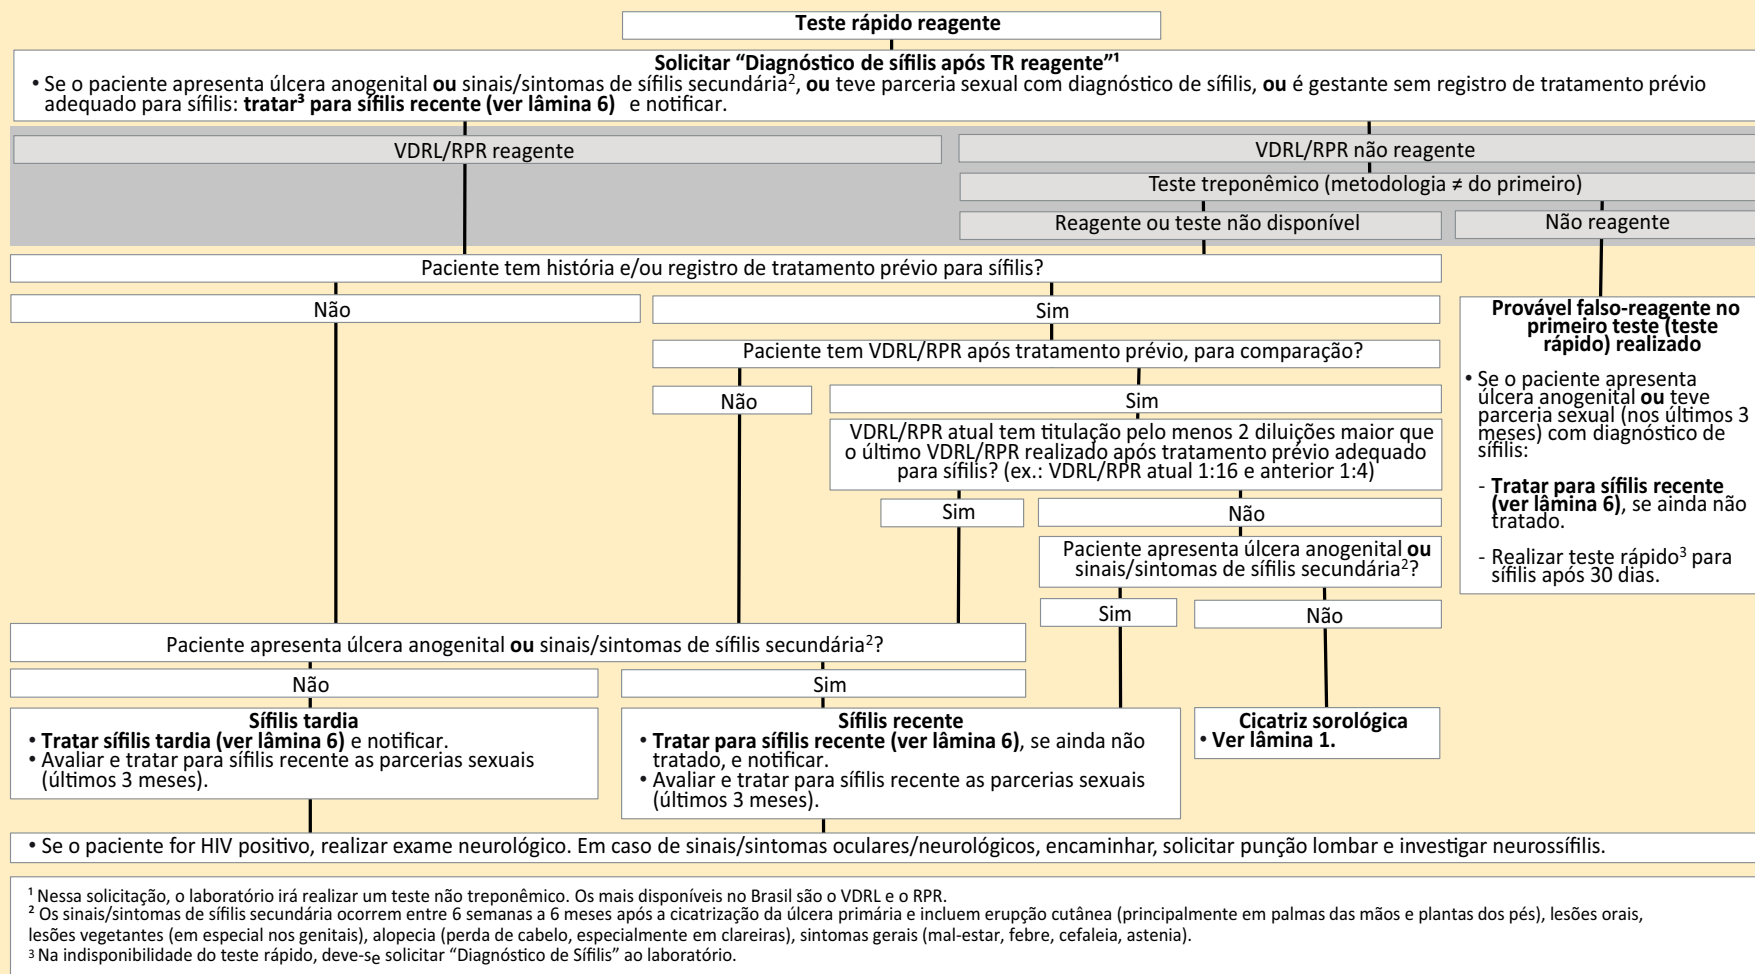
Teste rápido reagente

Solicitar “Diagnóstico de sífilis após TR reagente”$^1$

• Se o paciente apresenta úlcera anogenital **ou** sinais/sintomas de sífilis secundária$^2$, **ou** teve parceria sexual com diagnóstico de sífilis, **ou** é gestante sem registro de tratamento prévio adequado para sífilis: **tratar$^3$ para sífilis recente (ver lâmina 6)** e notificar.

VDRL/RPR reagente

VDRL/RPR não reagente

Teste treponêmico (metodologia ≠ do primeiro)

Reagente ou teste não disponível

Não reagente

Paciente tem história e/ou registro de tratamento prévio para sífilis?

Não

Sim

Paciente tem VDRL/RPR após tratamento prévio, para comparação?

Não

Sim

VDRL/RPR atual tem titulação pelo menos 2 diluições maior que o último VDRL/RPR realizado após tratamento prévio adequado para sífilis? (ex.: VDRL/RPR atual 1:16 e anterior 1:4)

Sim

Não

Paciente apresenta úlcera anogenital **ou** sinais/sintomas de sífilis secundária$^2$?

Sim

Não

**Provável falso-reagente no primeiro teste (teste rápido) realizado**

• Se o paciente apresenta úlcera anogenital **ou** teve parceria sexual (nos últimos 3 meses) com diagnóstico de sífilis:

- **Tratar para sífilis recente (ver lâmina 6)**, se ainda não tratado.

- Realizar teste rápido$^3$ para sífilis após 30 dias.

Paciente apresenta úlcera anogenital **ou** sinais/sintomas de sífilis secundária$^2$?

Não

Sim

**Sífilis tardia**
• **Tratar sífilis tardia (ver lâmina 6)** e notificar.
• Avaliar e tratar para sífilis recente as parcerias sexuais (últimos 3 meses).

**Sífilis recente**
• **Tratar para sífilis recente (ver lâmina 6)**, se ainda não tratado, e notificar.
• Avaliar e tratar para sífilis recente as parcerias sexuais (últimos 3 meses).

**Cicatriz sorológica**
• **Ver lâmina 1.**

• Se o paciente for HIV positivo, realizar exame neurológico. Em caso de sinais/sintomas oculares/neurológicos, encaminhar, solicitar punção lombar e investigar neurossífilis.

$^1$ Nessa solicitação, o laboratório irá realizar um teste não treponêmico. Os mais disponíveis no Brasil são o VDRL e o RPR.
$^2$ Os sinais/sintomas de sífilis secundária ocorrem entre 6 semanas a 6 meses após a cicatrização da úlcera primária e incluem erupção cutânea (principalmente em palmas das mãos e plantas dos pés), lesões orais, lesões vegetantes (em especial nos genitais), alopecia (perda de cabelo, especialmente em clareiras), sintomas gerais (mal-estar, febre, cefaleia, astenia).
$^3$ Na indisponibilidade do teste rápido, deve-se solicitar “Diagnóstico de Sífilis” ao laboratório.